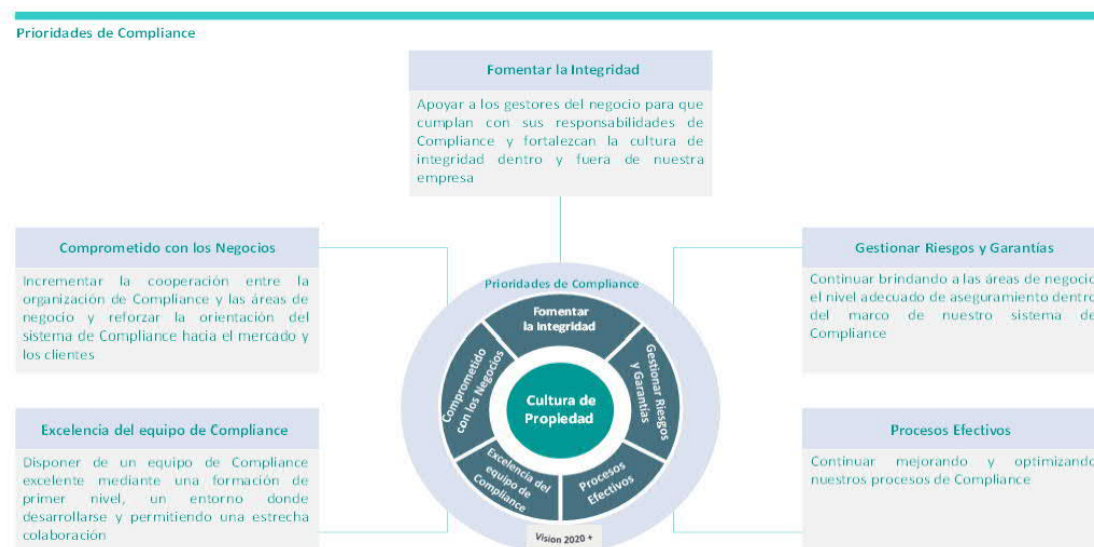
Prioridades de Compliance

Fomentar la Integridad

Apoyar a los gestores del negocio para que cumplan con sus responsabilidades de Compliance y fortalezcan la cultura de integridad dentro y fuera de nuestra empresa

Comprometido con los Negocios

Incrementar la cooperación entre la organización de Compliance y las áreas de negocio y reforzar la orientación del sistema de Compliance hacia el mercado y los clientes

Gestionar Riesgos y Garantías

Continuar brindando a las áreas de negocio el nivel adecuado de aseguramiento dentro del marco de nuestro sistema de Compliance

Prioridades de Compliance

Fomentar la Integridad

Comprometido con los Negocios

Cultura de Propiedad

Gestionar Riesgos y Garantías

Excelencia del equipo de Compliance

Procesos Efectivos

Vision 2020 +

Excelencia del equipo de Compliance

Disponer de un equipo de Compliance excelente mediante una formación de primer nivel, un entorno donde desarrollarse y permitiendo una estrecha colaboración

Procesos Efectivos

Continuar mejorando y optimizando nuestros procesos de Compliance